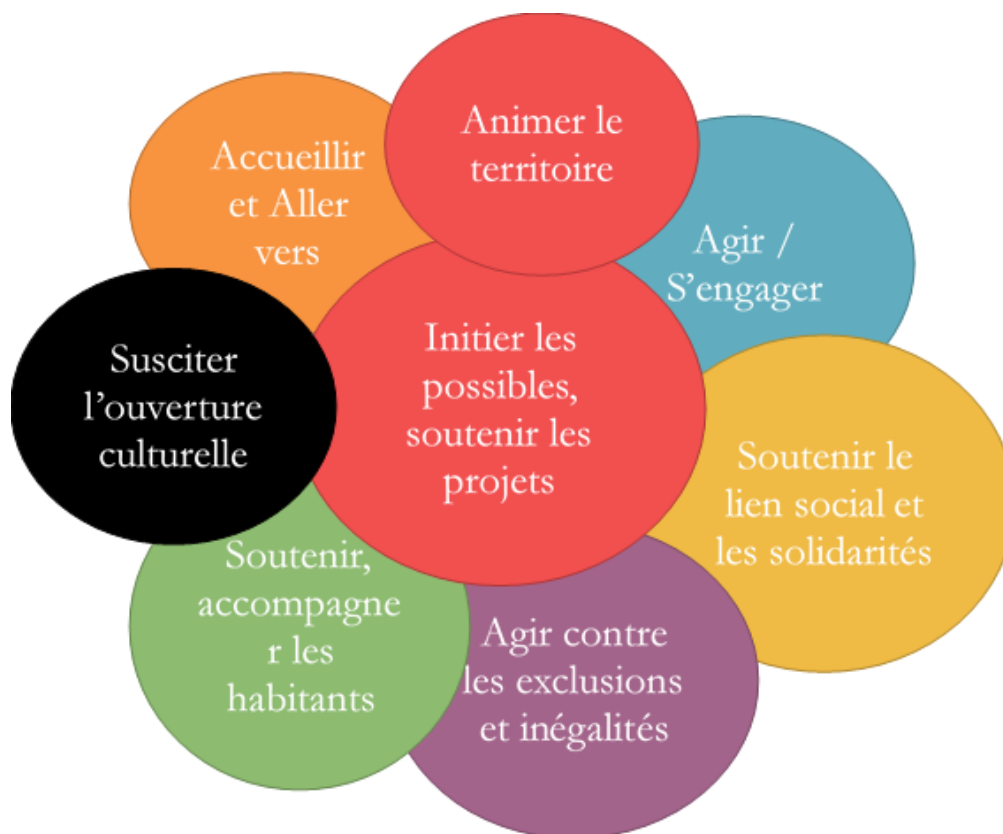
Animer le territoire

Accueillir et Aller vers

Agir / S'engager

Susciter l'ouverture culturelle

Initier les possibles, soutenir les projets

Soutenir le lien social et les solidarités

Soutenir, accompagne r les habitants

Agir contre les exclusions et inégalités